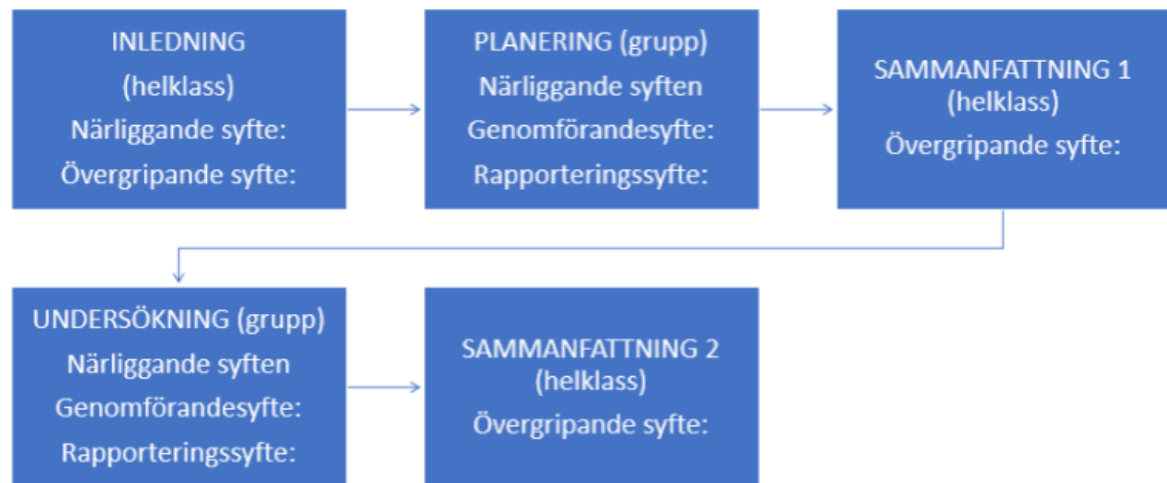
INLEDNING
(helklass)
Närliggande syfte:
Övergripande syfte:

PLANERING (grupp)
Närliggande syften
Genomförandesyfte:
Rapporteringssyfte:

SAMMANFATTNING 1
(helklass)
Övergripande syfte:

UNDERSÖKNING (grupp)
Närliggande syften
Genomförandesyfte:
Rapporteringssyfte:

SAMMANFATTNING 2
(helklass)
Övergripande syfte: